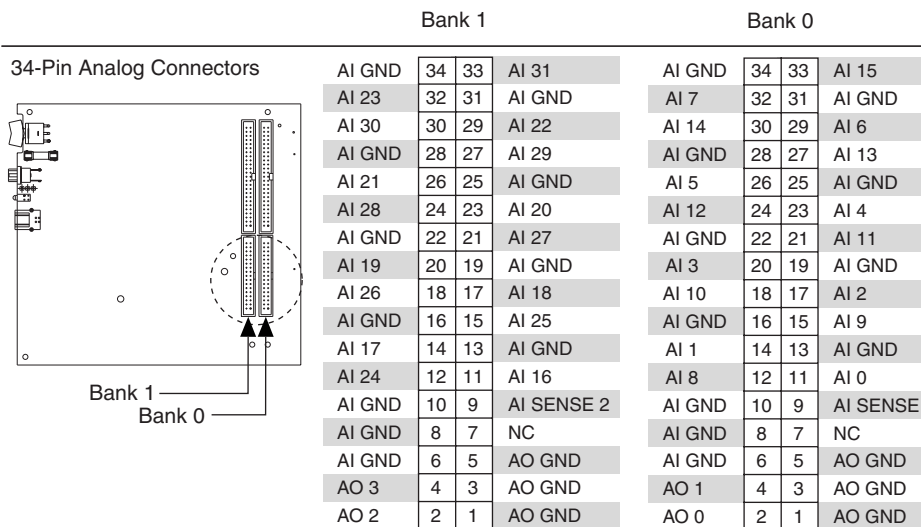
Bank 1

Bank 0

34-Pin Analog Connectors

Bank 1
Bank 0

| AI GND | 34 | 33 | AI 31 |
|---|---|---|---|
| AI 23 | 32 | 31 | AI GND |
| AI 30 | 30 | 29 | AI 22 |
| AI GND | 28 | 27 | AI 29 |
| AI 21 | 26 | 25 | AI GND |
| AI 28 | 24 | 23 | AI 20 |
| AI GND | 22 | 21 | AI 27 |
| AI 19 | 20 | 19 | AI GND |
| AI 26 | 18 | 17 | AI 18 |
| AI GND | 16 | 15 | AI 25 |
| AI 17 | 14 | 13 | AI GND |
| AI 24 | 12 | 11 | AI 16 |
| AI GND | 10 | 9 | AI SENSE 2 |
| AI GND | 8 | 7 | NC |
| AI GND | 6 | 5 | AO GND |
| AO 3 | 4 | 3 | AO GND |
| AO 2 | 2 | 1 | AO GND |

| AI GND | 34 | 33 | AI 15 |
|---|---|---|---|
| AI 7 | 32 | 31 | AI GND |
| AI 14 | 30 | 29 | AI 6 |
| AI GND | 28 | 27 | AI 13 |
| AI 5 | 26 | 25 | AI GND |
| AI 12 | 24 | 23 | AI 4 |
| AI GND | 22 | 21 | AI 11 |
| AI 3 | 20 | 19 | AI GND |
| AI 10 | 18 | 17 | AI 2 |
| AI GND | 16 | 15 | AI 9 |
| AI 1 | 14 | 13 | AI GND |
| AI 8 | 12 | 11 | AI 0 |
| AI GND | 10 | 9 | AI SENSE |
| AI GND | 8 | 7 | NC |
| AI GND | 6 | 5 | AO GND |
| AO 1 | 4 | 3 | AO GND |
| AO 0 | 2 | 1 | AO GND |